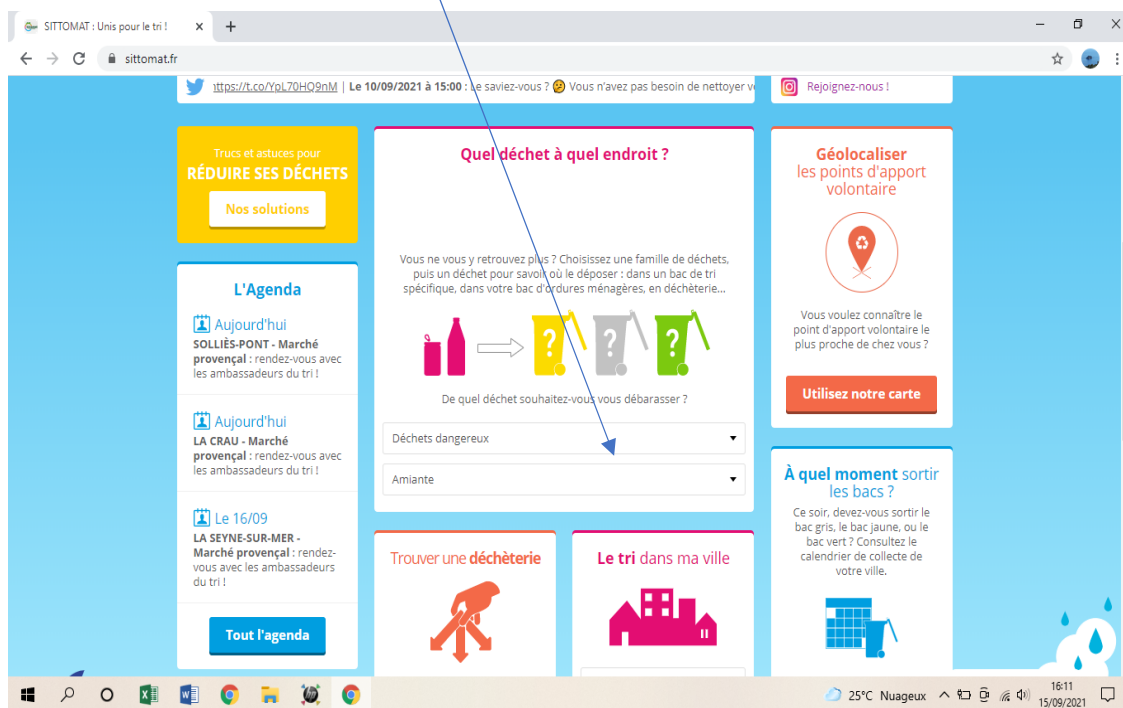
SITTOMAT : Unis pour le tri !

sittomat.fr

ıttps://t.co/YpL70HQ9nM | Le 10/09/2021 à 15:00 : Le saviez-vous ? Vous n'avez pas besoin de nettoyer v

Rejoignez-nous !

Trucs et astuces pour
RÉDUIRE SES DÉCHETS

Nos solutions

Quel déchet à quel endroit ?

Vous ne vous y retrouvez plus ? Choisissez une famille de déchets, puis un déchet pour savoir où le déposer : dans un bac de tri spécifique, dans votre bac d'ordures ménagères, en déchèterie...

De quel déchet souhaitez-vous vous débarasser ?

Déchets dangereux

Amiante

Géolocaliser
les points d'apport volontaire

Vous voulez connaître le point d'apport volontaire le plus proche de chez vous ?

Utilisez notre carte

L'Agenda

Aujourd'hui
SOLLIÈS-PONT - Marché provençal : rendez-vous avec les ambassadeurs du tri !

Aujourd'hui
LA CRAU - Marché provençal : rendez-vous avec les ambassadeurs du tri !

Le 16/09
LA SEYNE-SUR-MER - Marché provençal : rendez-vous avec les ambassadeurs du tri !

Tout l'agenda

Trouver une déchèterie

Le tri dans ma ville

À quel moment sortir les bacs ?

Ce soir, devez-vous sortir le bac gris, le bac jaune, ou le bac vert ? Consultez le calendrier de collecte de votre ville.

25°C Nuageux
16:11
15/09/2021